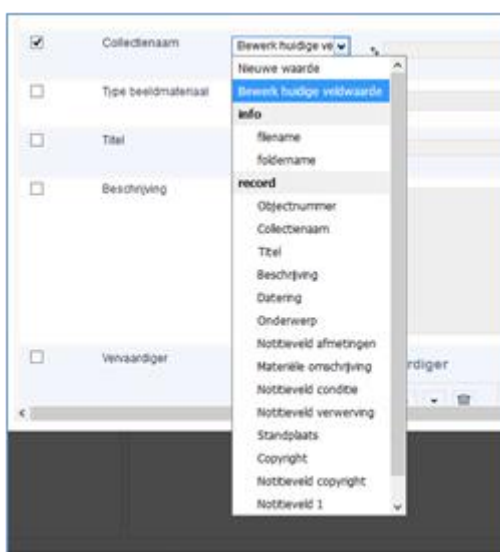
Collectienaam

Bewerk huidige ve

Type beeldmateriaal

Titel

Beschrijving

Vervaardiger

Nieuwe waarde
Bewerk huidige veldwaarde
info
filename
foldername
record
Objectnummer
Collectienaam
Titel
Beschrijving
Datering
Onderwerp
Notitieveld afmetingen
Materiële omschrijving
Notitieveld conditie
Notitieveld verwerving
Standplaats
Copyright
Notitieveld copyright
Notitieveld 1

rdiger